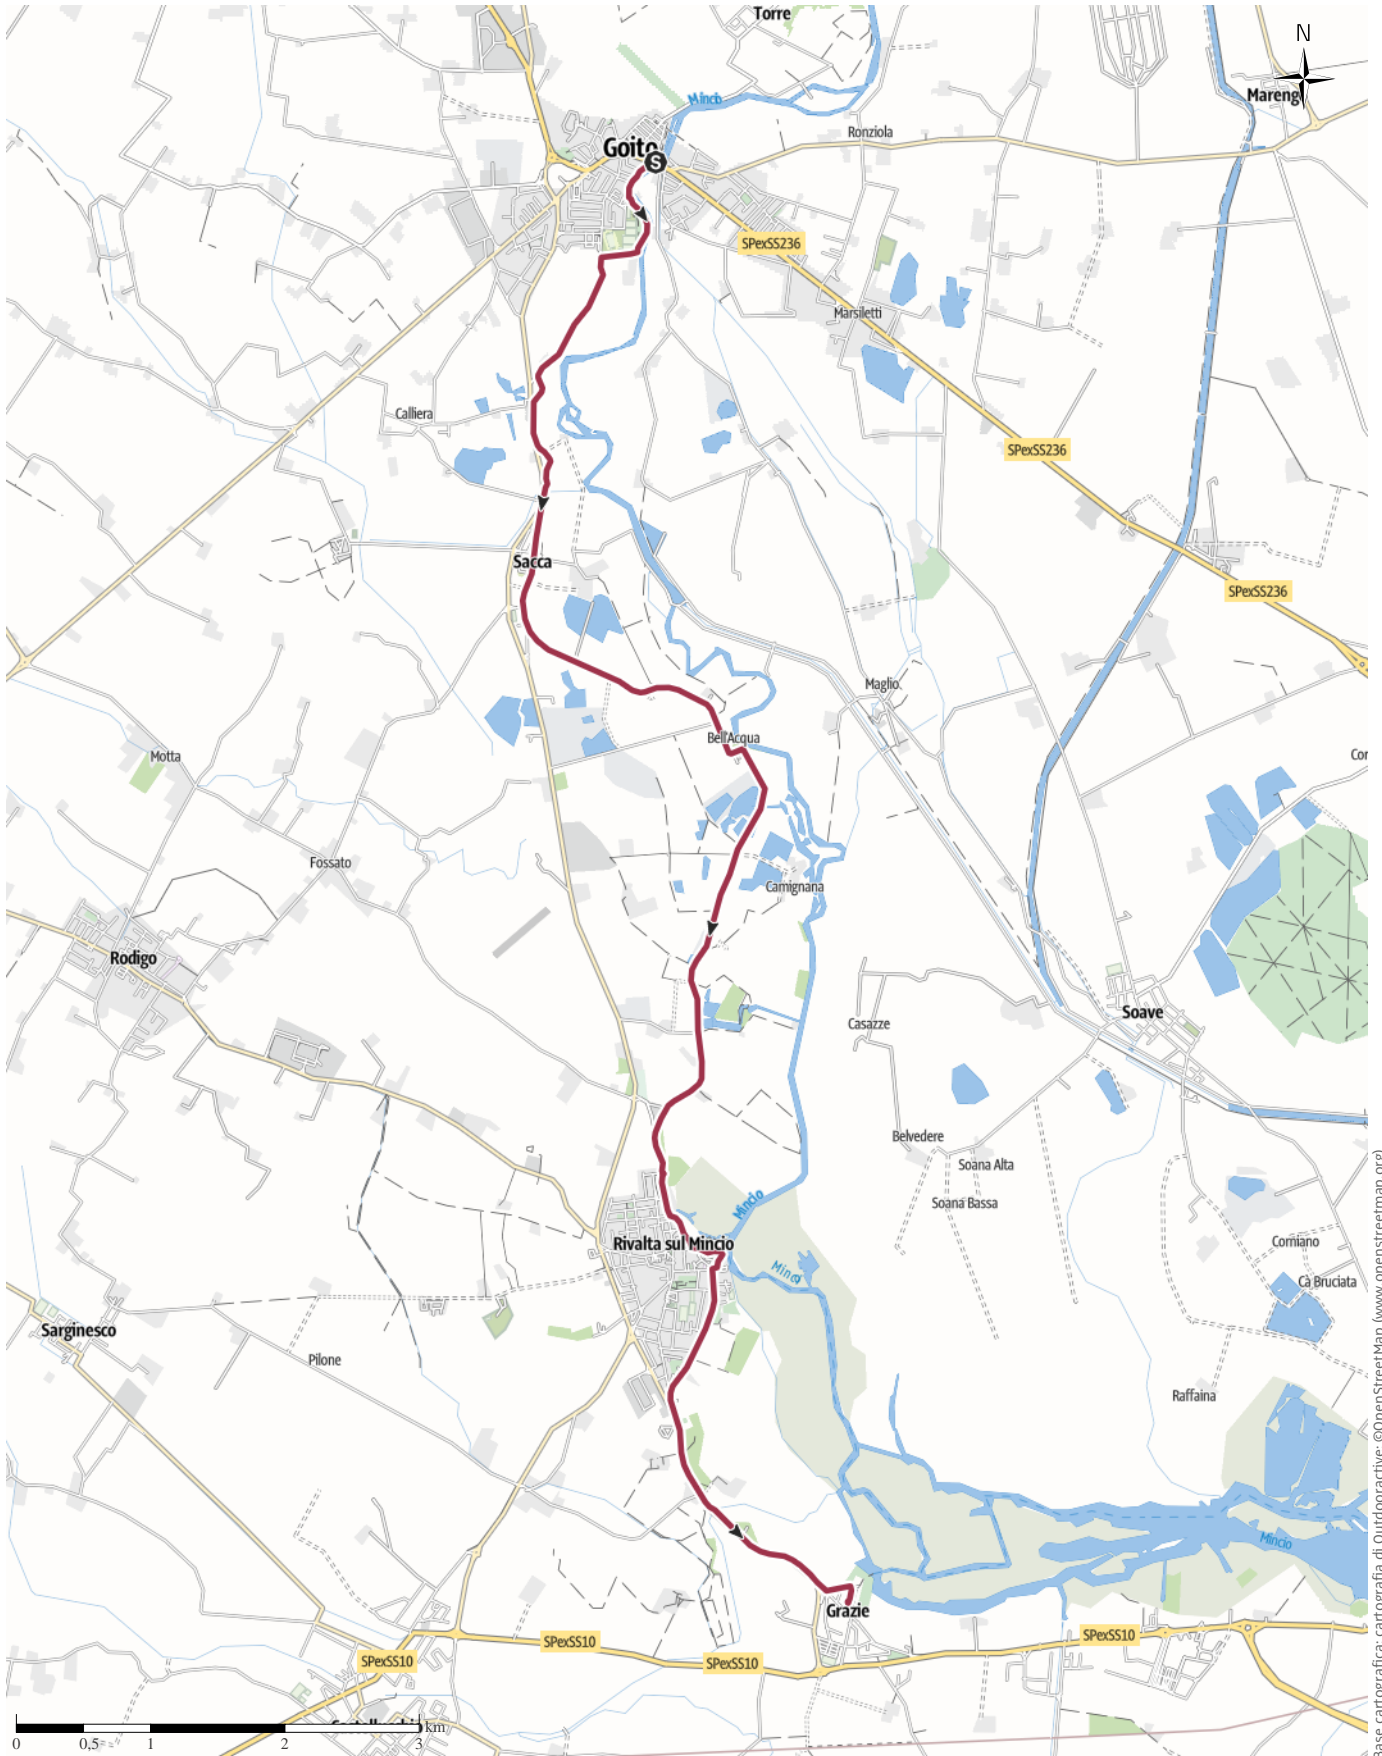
Torre
N
Mincio
Mareng
Goito
S
Ronziola
SPexSS236
Marsiletti
Calliera
SPexSS236
Sacca
SPexSS236
Maglio
Bell'Acqua
Cor
Motta
Fossato
Camignana
Rodigo
Casazze
Soave
Belvedere
Soana Alta
Mincio
Soana Bassa
Rivalta sul Mincio
Mincio
Corniano
Cà Bruciata
Sarginesco
Pilone
Raffaina
Mincio
Grazie
SPexSS10
SPexSS10
SPexSS10
SPexSS10
0 0,5 1 2 3 km
Base cartografica: cartografia di Outdooractive; ©OpenStreetMap (www.openstreetmap.org)